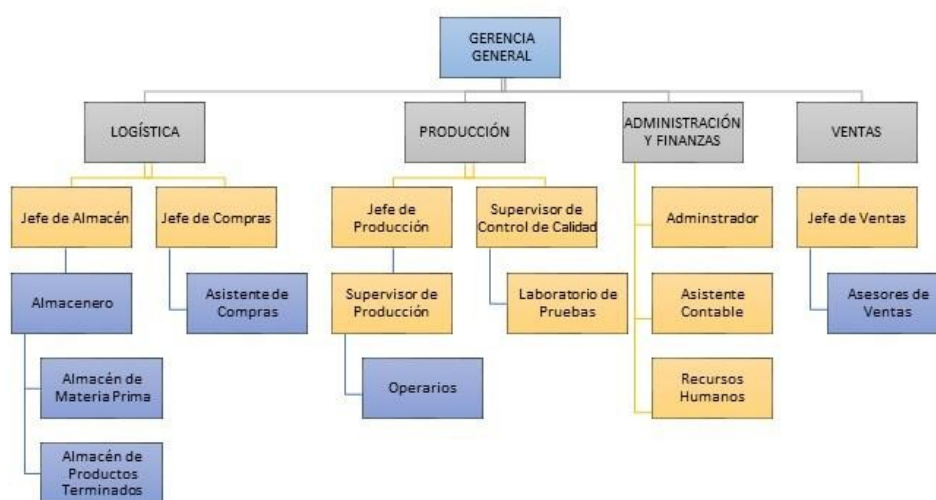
GERENCIA GENERAL

LOGÍSTICA

Jefe de Almacén

Almacenero

Almacén de Materia Prima

Almacén de Productos Terminados

Jefe de Compras

Asistente de Compras

PRODUCCIÓN

Jefe de Producción

Supervisor de Producción

Operarios

Supervisor de Control de Calidad

Laboratorio de Pruebas

ADMINISTRACIÓN Y FINANZAS

Adminstrador

Asistente Contable

Recursos Humanos

VENTAS

Jefe de Ventas

Asesores de Ventas